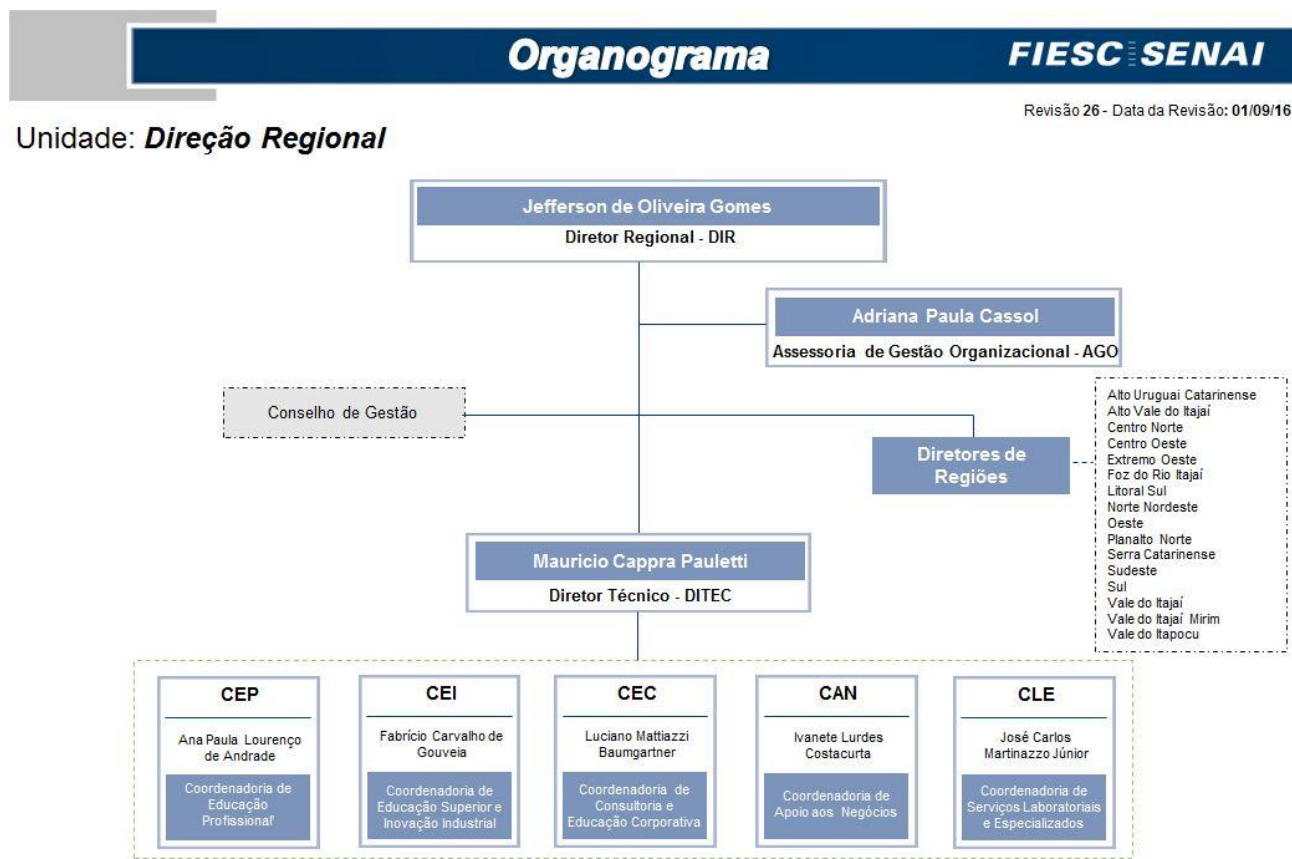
Organograma

FIESC SENAI

Revisão 26 - Data da Revisão: 01/09/16

Unidade: Direção Regional

Jefferson de Oliveira Gomes
Diretor Regional - DIR

Adriana Paula Cassol
Assessoria de Gestão Organizacional - AGO

Conselho de Gestão

Diretores de Regiões

Alto Uruguai Catarinense
Alto Vale do Itajaí
Centro Norte
Centro Oeste
Extremo Oeste
Foz do Rio Itajaí
Litoral Sul
Norte Nordeste
Oeste
Planalto Norte
Serra Catarinense
Sudeste
Sul
Vale do Itajaí
Vale do Itajaí Mirim
Vale do Itapocu

Mauricio Cappra Pauletti
Diretor Técnico - DITEC

CEP
Ana Paula Lourenço de Andrade
Coordenadoria de Educação Profissional

CEI
Fabrício Carvalho de Gouveia
Coordenadoria de Educação Superior e Inovação Industrial

CEC
Luciano Mattiazzi Baumgartner
Coordenadoria de Consultoria e Educação Corporativa

CAN
Ivanete Lurdes Costacurta
Coordenadoria de Apoio aos Negócios

CLE
José Carlos Martinazzo Júnior
Coordenadoria de Serviços Laboratoriais e Especializados